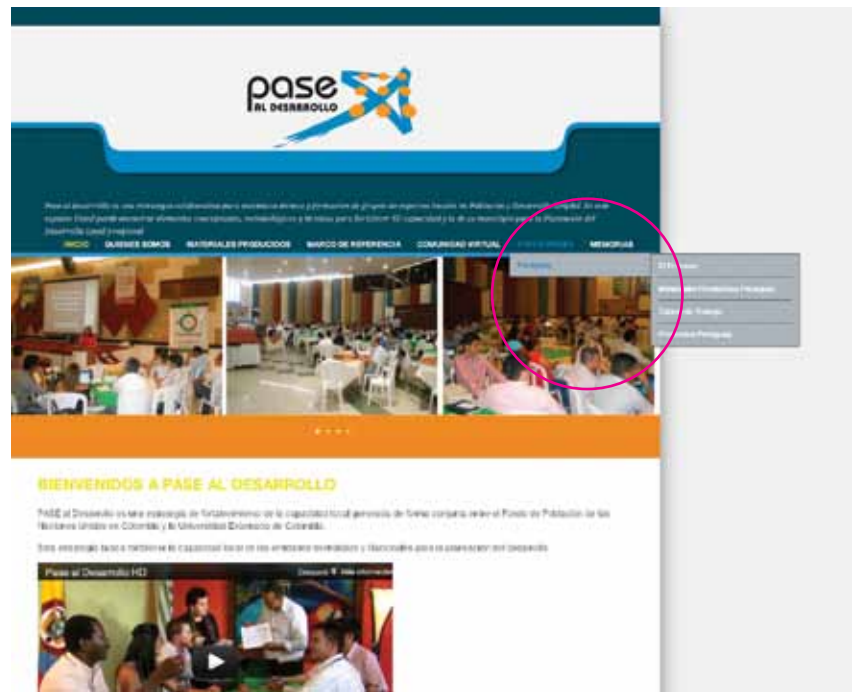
pase
AL DESARROLLO

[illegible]

INICIO QUIENES SOMOS MATERIALES PRODUCIDOS MARCO DE REFERENCIA COMUNIDAD VIRTUAL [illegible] MEMORIAS

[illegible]

BIENVENIDOS A PASE AL DESARROLLO

PASE al Desarrollo es una estrategia de fortalecimiento de la capacidad local generada de forma conjunta entre el Fondo de Población de las Naciones Unidas en Colombia y la Universidad Externado de Colombia.

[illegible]

Pase al Desarrollo HD